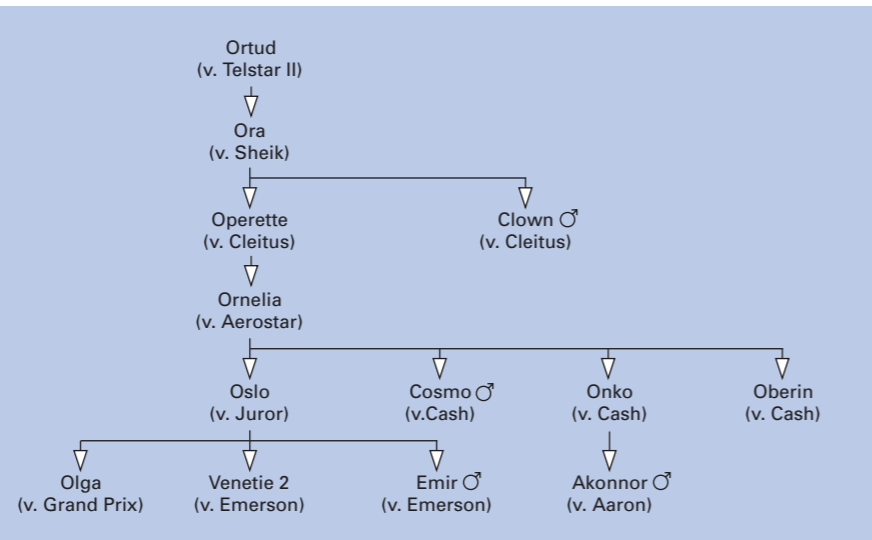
Ortud
(v. Telstar II)

Ora
(v. Sheik)

Operette
(v. Cleitus)

Clown ♂
(v. Cleitus)

Ornelia
(v. Aerostar)

Oslo
(v. Juror)

Cosmo ♂
(v.Cash)

Onko
(v. Cash)

Oberin
(v. Cash)

Olga
(v. Grand Prix)

Venetie 2
(v. Emerson)

Emir ♂
(v. Emerson)

Akonnor ♂
(v. Aaron)